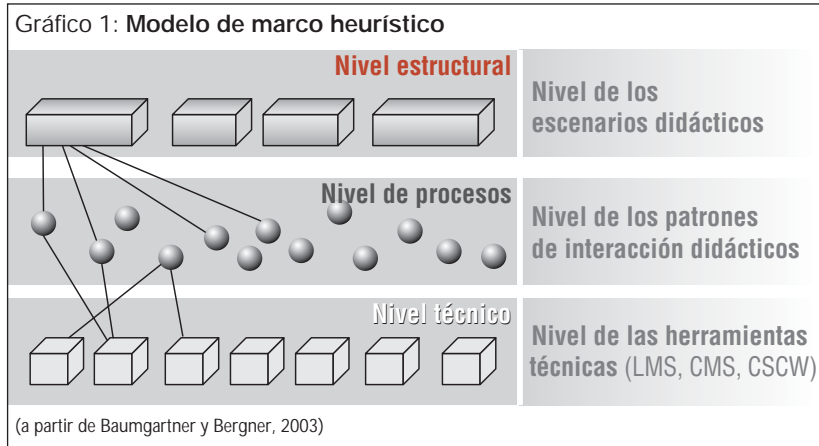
Gráfico 1: **Modelo de marco heurístico**

Nivel estructural

Nivel de los escenarios didácticos

Nivel de procesos

Nivel de los patrones de interacción didácticos

Nivel técnico

Nivel de las herramientas técnicas (LMS, CMS, CSCW)

(a partir de Baumgartner y Bergner, 2003)